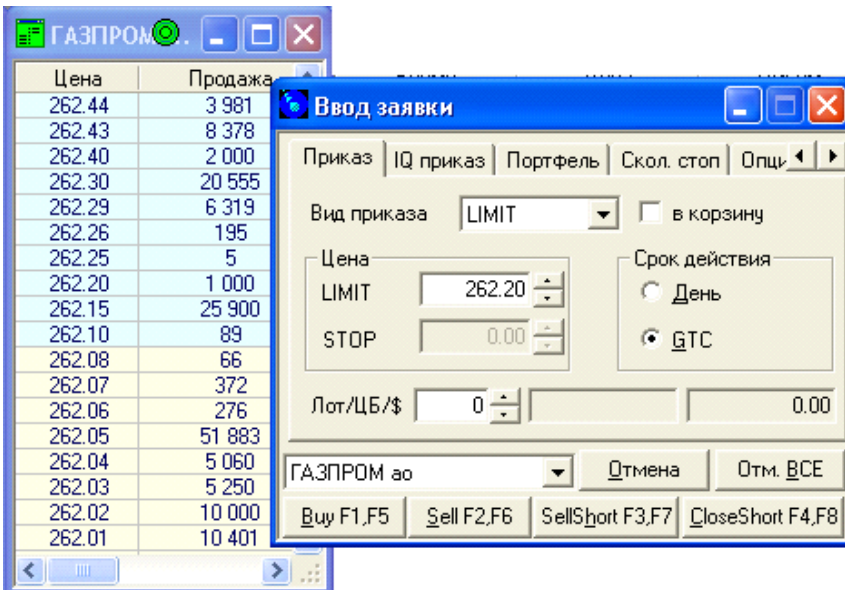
ГАЗПРОМ.

| Цена | Продажа |
|---|---|
| 262.44 | 3 981 |
| 262.43 | 8 378 |
| 262.40 | 2 000 |
| 262.30 | 20 555 |
| 262.29 | 6 319 |
| 262.26 | 195 |
| 262.25 | 5 |
| 262.20 | 1 000 |
| 262.15 | 25 900 |
| 262.10 | 89 |
| 262.08 | 66 |
| 262.07 | 372 |
| 262.06 | 276 |
| 262.05 | 51 883 |
| 262.04 | 5 060 |
| 262.03 | 5 250 |
| 262.02 | 10 000 |
| 262.01 | 10 401 |

Ввод заявки

Приказ | IQ приказ | Портфель | Скол. стоп | Опци

Вид приказа LIMIT в корзину

Цена
LIMIT 262.20
STOP 0.00

Срок действия
День
GTC

Лот/ЦБ/$ 0 0.00

ГАЗПРОМ ао Отмена Отм. ВСЕ

Buy F1,F5 Sell F2,F6 SellShort F3,F7 CloseShort F4,F8